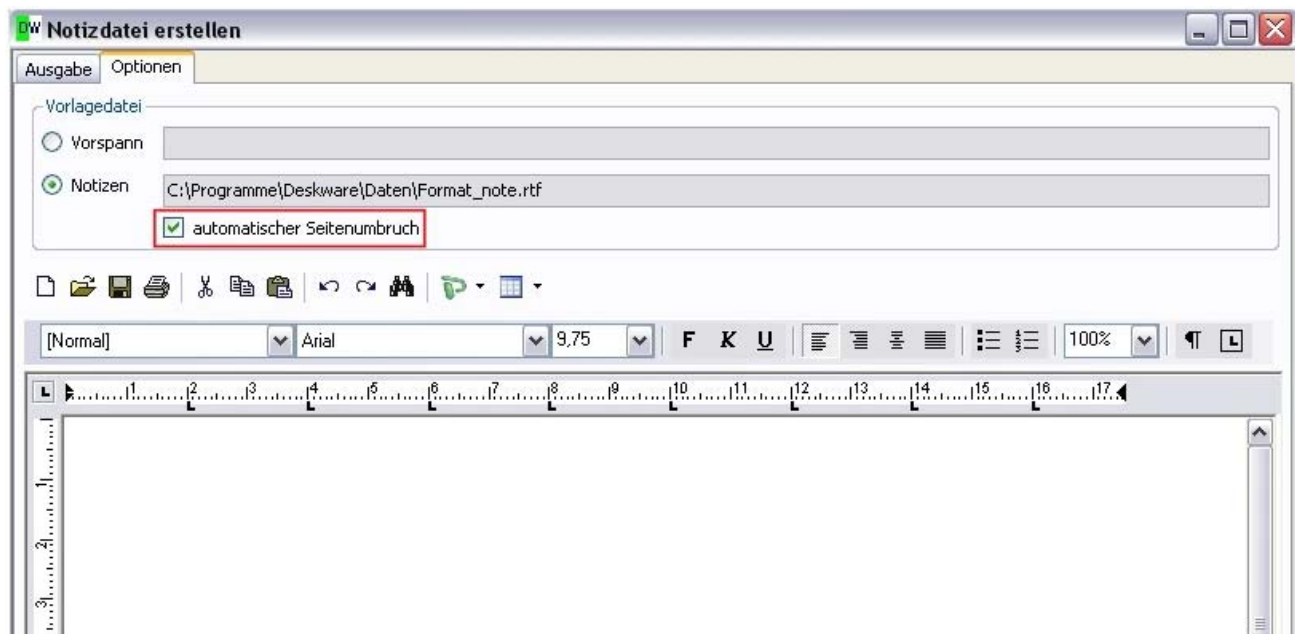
DW Notizdatei erstellen

Ausgabe | Optionen

Vorlagedatei

Vorspann

Notizen C:\Programme\Deskware\Daten\Format_note.rtf

automatischer Seitenumbruch

[Normal] | Arial | 9,75 | F K U | 100% | ¶

1 2 3 4 5 6 7 8 9 10 11 12 13 14 15 16 17

1
2
3